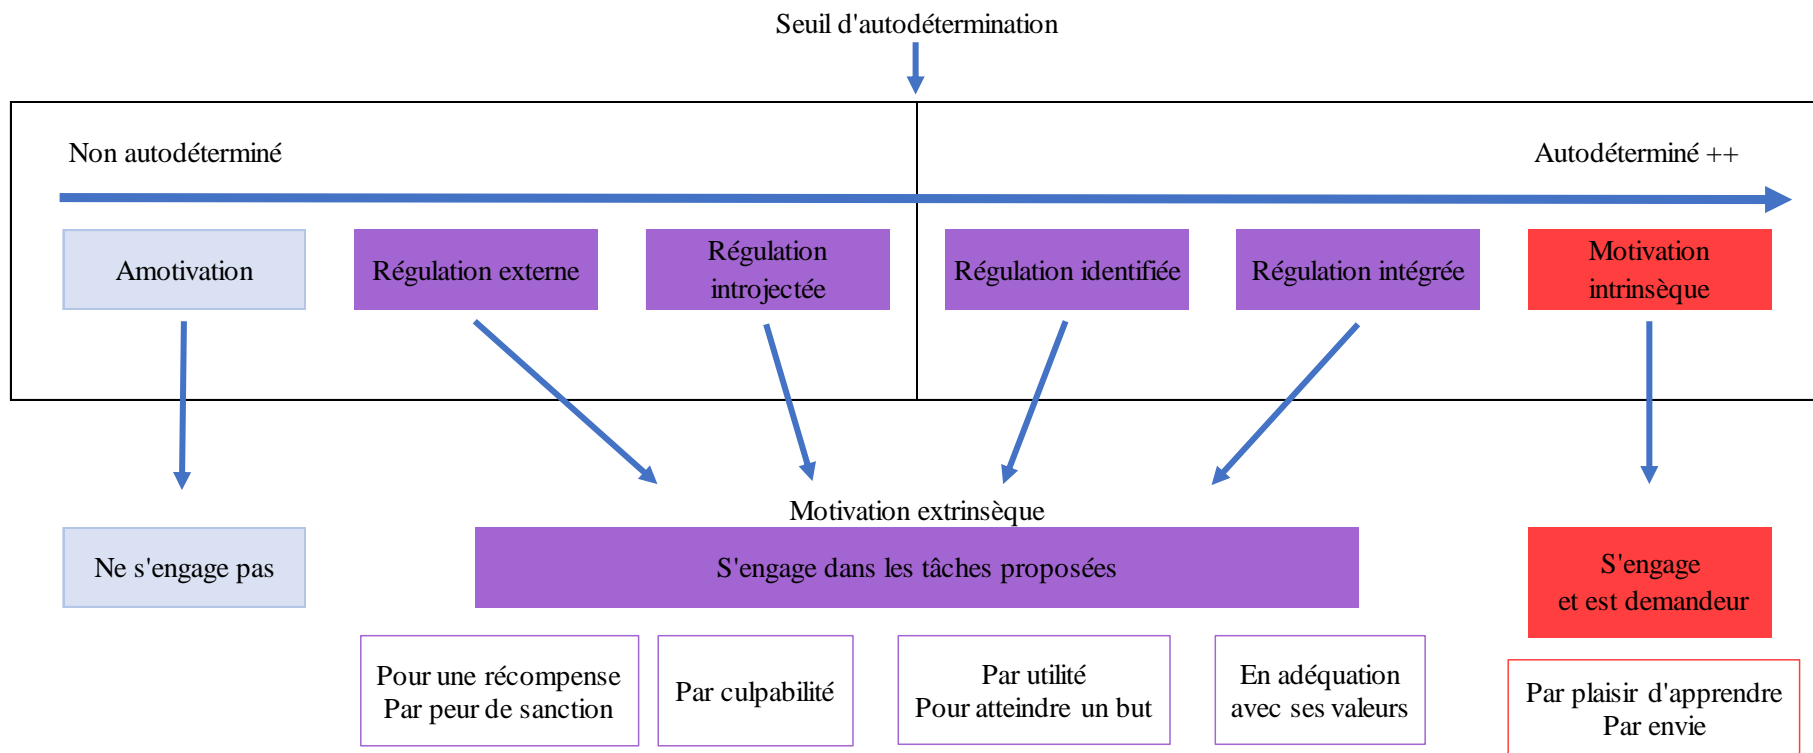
Seuil d'autodétermination

Non autodéterminé

Autodéterminé ++

Amotivation

Régulation externe

Régulation introjectée

Régulation identifiée

Régulation intégrée

Motivation intrinsèque

Motivation extrinsèque

Ne s'engage pas

S'engage dans les tâches proposées

S'engage et est demandeur

Pour une récompense
Par peur de sanction

Par culpabilité

Par utilité
Pour atteindre un but

En adéquation avec ses valeurs

Par plaisir d'apprendre
Par envie